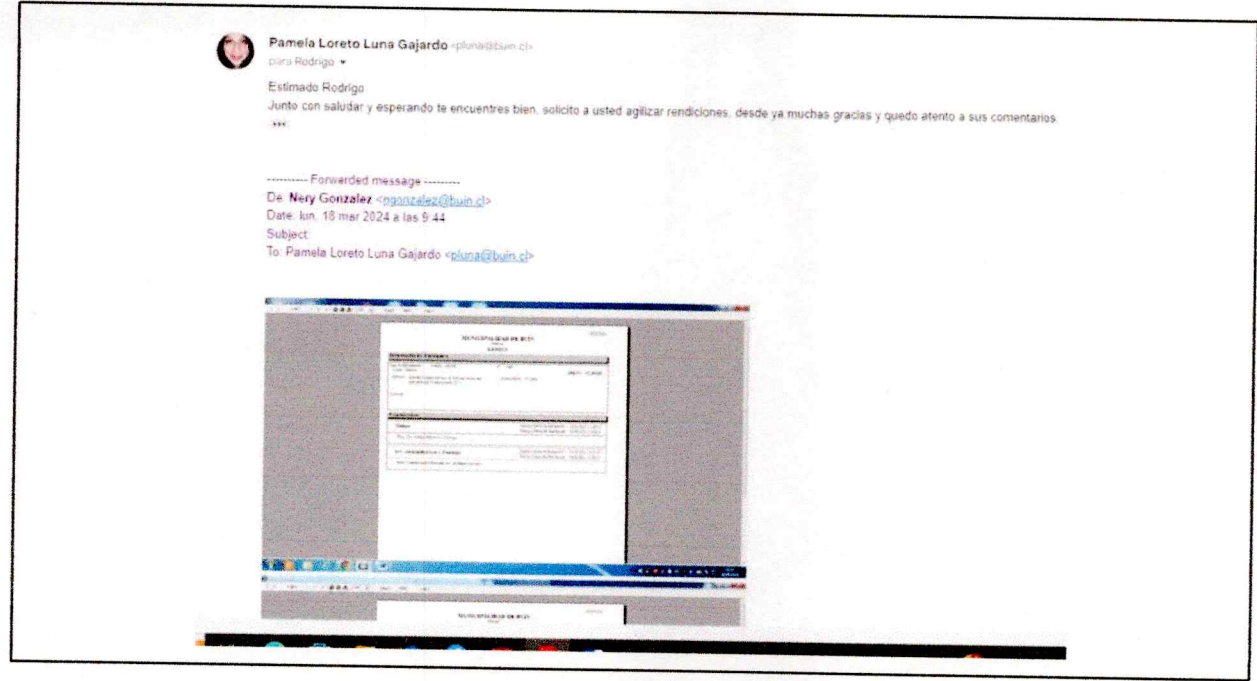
Pamela Loreto Luna Gajardo <pluna@buin.cl>
para Rodrigo

Estimado Rodrigo
Junto con saludar y esperando te encuentres bien, solicito a usted agilizar rendiciones, desde ya muchas gracias y quedo atento a sus comentarios.
...

---------- Forwarded message ---------
De: Nery Gonzalez <ngonzalez@buin.cl>
Date: lun, 18 mar 2024 a las 9:44
Subject:
To: Pamela Loreto Luna Gajardo <pluna@buin.cl>

MUNICIPALIDAD DE BUIN
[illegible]

MUNICIPALIDAD DE BUIN